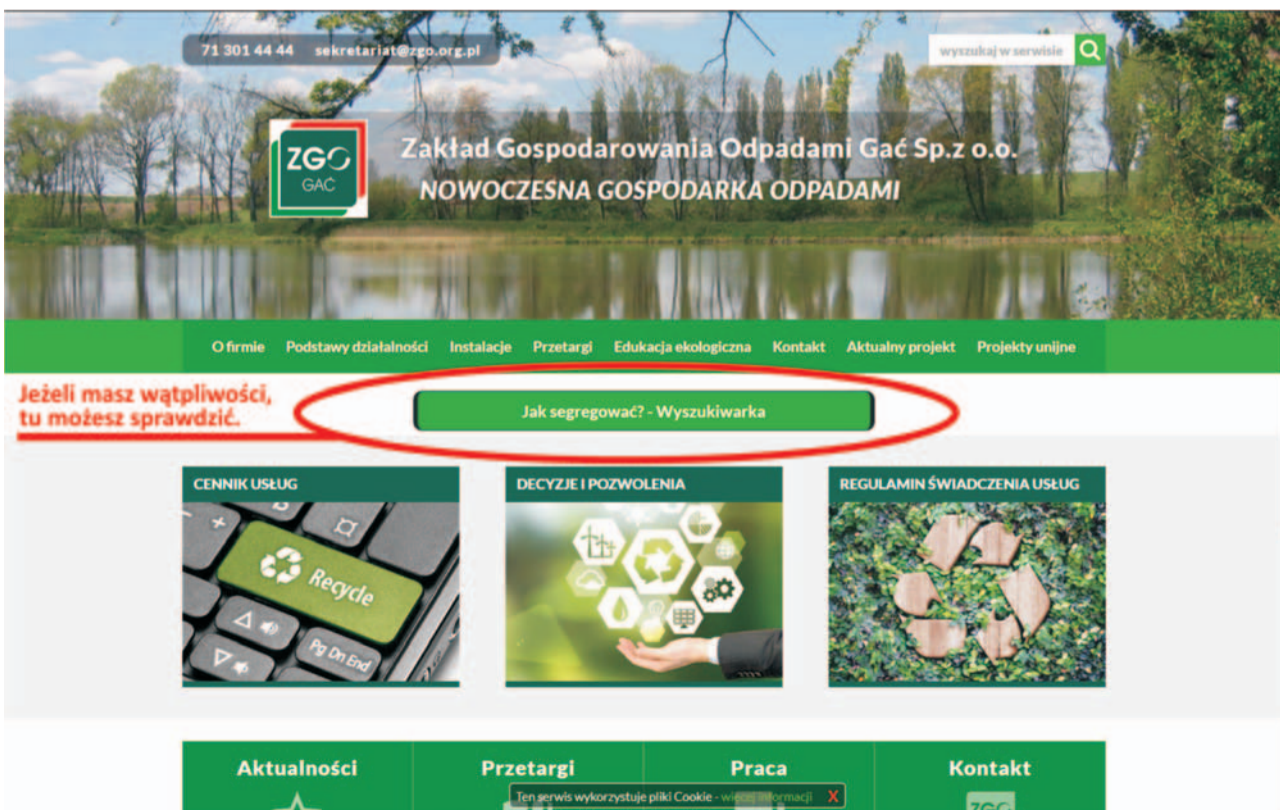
71 301 44 44 sekretariat@zgo.org.pl

wyszukaj w serwisie

ZGO GAĆ

Zakład Gospodarowania Odpadami Gać Sp.z o.o.
NOWOCZESNA GOSPODARKA ODPADAMI

O firmie Podstawy działalności Instalacje Przetargi Edukacja ekologiczna Kontakt Aktualny projekt Projekty unijne

Jeżeli masz wątpliwości, tu możesz sprawdzić.

Jak segregować? - Wyszukiwarka

CENNIK USŁUG

Recycle

Pg Dn End

DECYZJE I POZWOLENIA

REGULAMIN ŚWIADCZENIA USŁUG

Aktualności

Przetargi

Praca

Kontakt

Ten serwis wykorzystuje pliki Cookie - więcej informacji X

ZGO